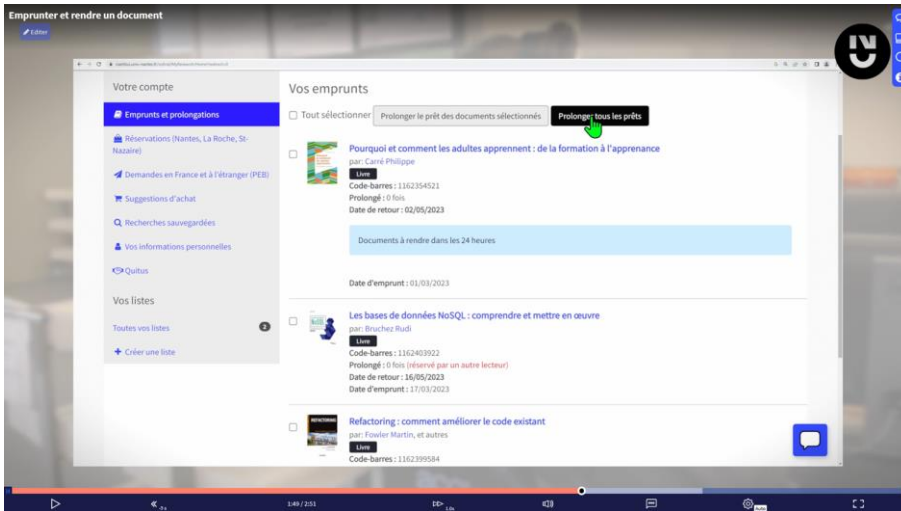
Emprunter et rendre un document

Editer

Votre compte

Emprunts et prolongations

Réservations (Nantes, La Roche, St-Nazaire)

Demandes en France et à l'étranger (PEB)

Suggestions d'achat

Recherches sauvegardées

Vos informations personnelles

Quitus

Vos listes

Toutes vos listes 2

Créer une liste

Vos emprunts

Tout sélectionner

Prolonger le prêt des documents sélectionnés

Prolonger tous les prêts

Pourquoi et comment les adultes apprennent : de la formation à l'apprenance

par: Carré Philippe

Livre

Code-barres : 1162354521

Prolongé : 0 fois

Date de retour : 02/05/2023

Documents à rendre dans les 24 heures

Date d'emprunt : 01/03/2023

Les bases de données NoSQL : comprendre et mettre en œuvre

par: Bruchez Rudi

Livre

Code-barres : 1162403922

Prolongé : 0 fois (réservé par un autre lecteur)

Date de retour : 16/05/2023

Date d'emprunt : 17/03/2023

Refactoring : comment améliorer le code existant

par: Fowler Martin, et autres

Livre

Code-barres : 1162399584

1:49 / 2:51